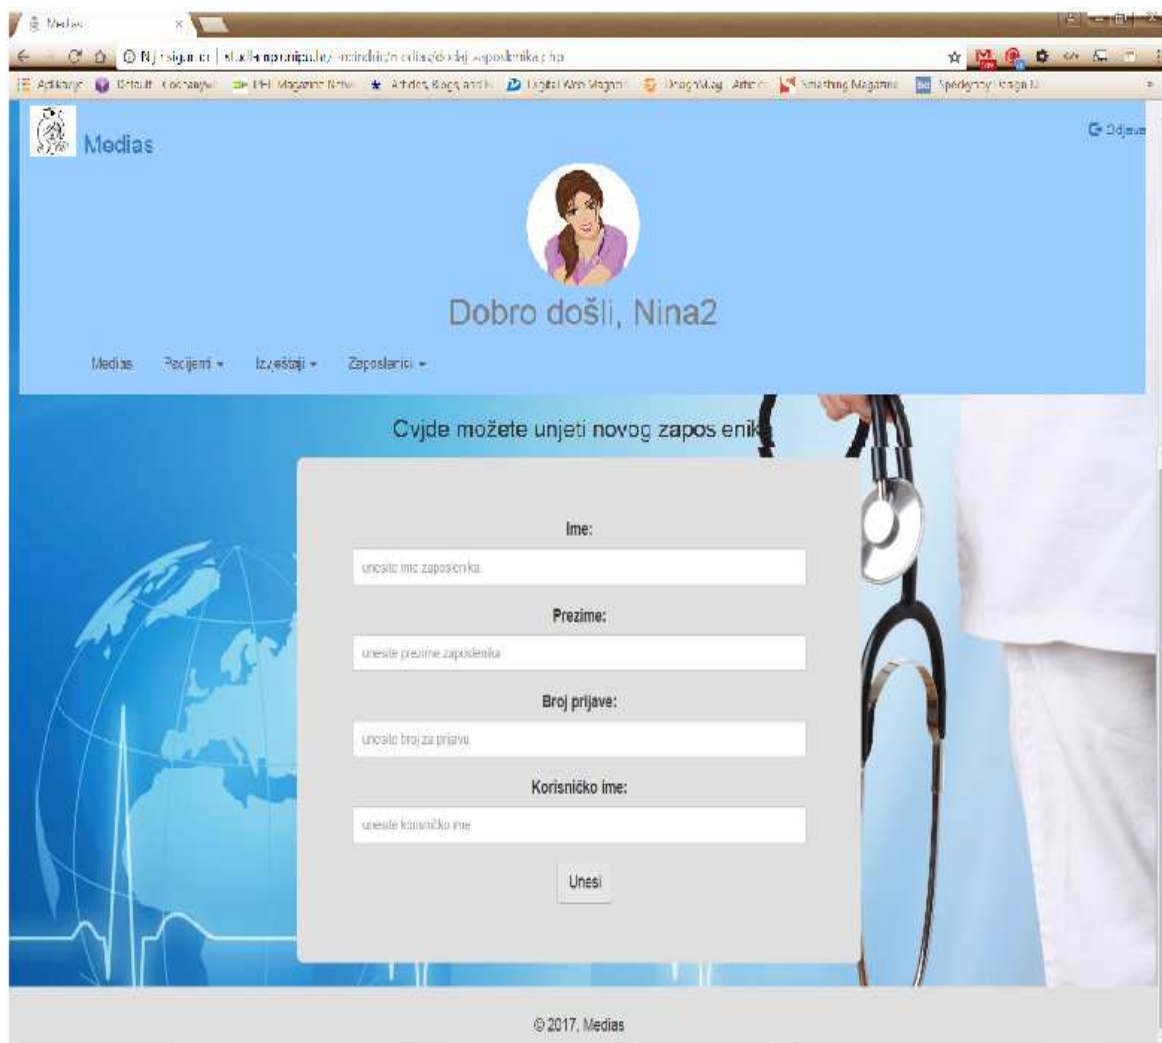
Medias

Nije sigurno | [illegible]/dodaj_zaposlenika.php

Aplikacije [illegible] Digital Web Magazine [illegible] Smashing Magazine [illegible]

Medias

Odjava

Dobro došli, Nina2

Medias Pacijenti ▾ Izvještaji ▾ Zaposlenici ▾

Ovdje možete unjeti novog zaposlenika

Ime:

unesite ime zaposlenika

Prezime:

unesite prezime zaposlenika

Broj prijave:

unesite broj za prijavu

Korisničko ime:

unesite korisničko ime

Unesi

© 2017, Medias